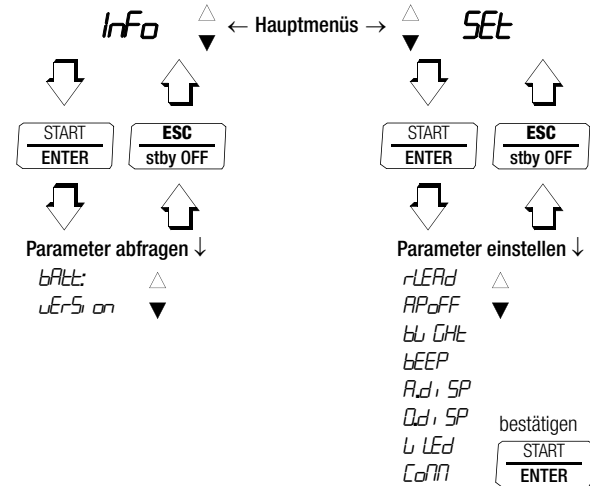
InFo △ ▼ ← Hauptmenüs → △ ▼ SEt

START ENTER

ESC stby OFF

START ENTER

ESC stby OFF

Parameter abfragen ↓

bAtt: △
vErSion ▼

Parameter einstellen ↓

rLEAd △
APoFF ▼
bLiGHt
bEEP
A.diSP
O.diSP
LiLEd
ConN

bestätigen

START ENTER